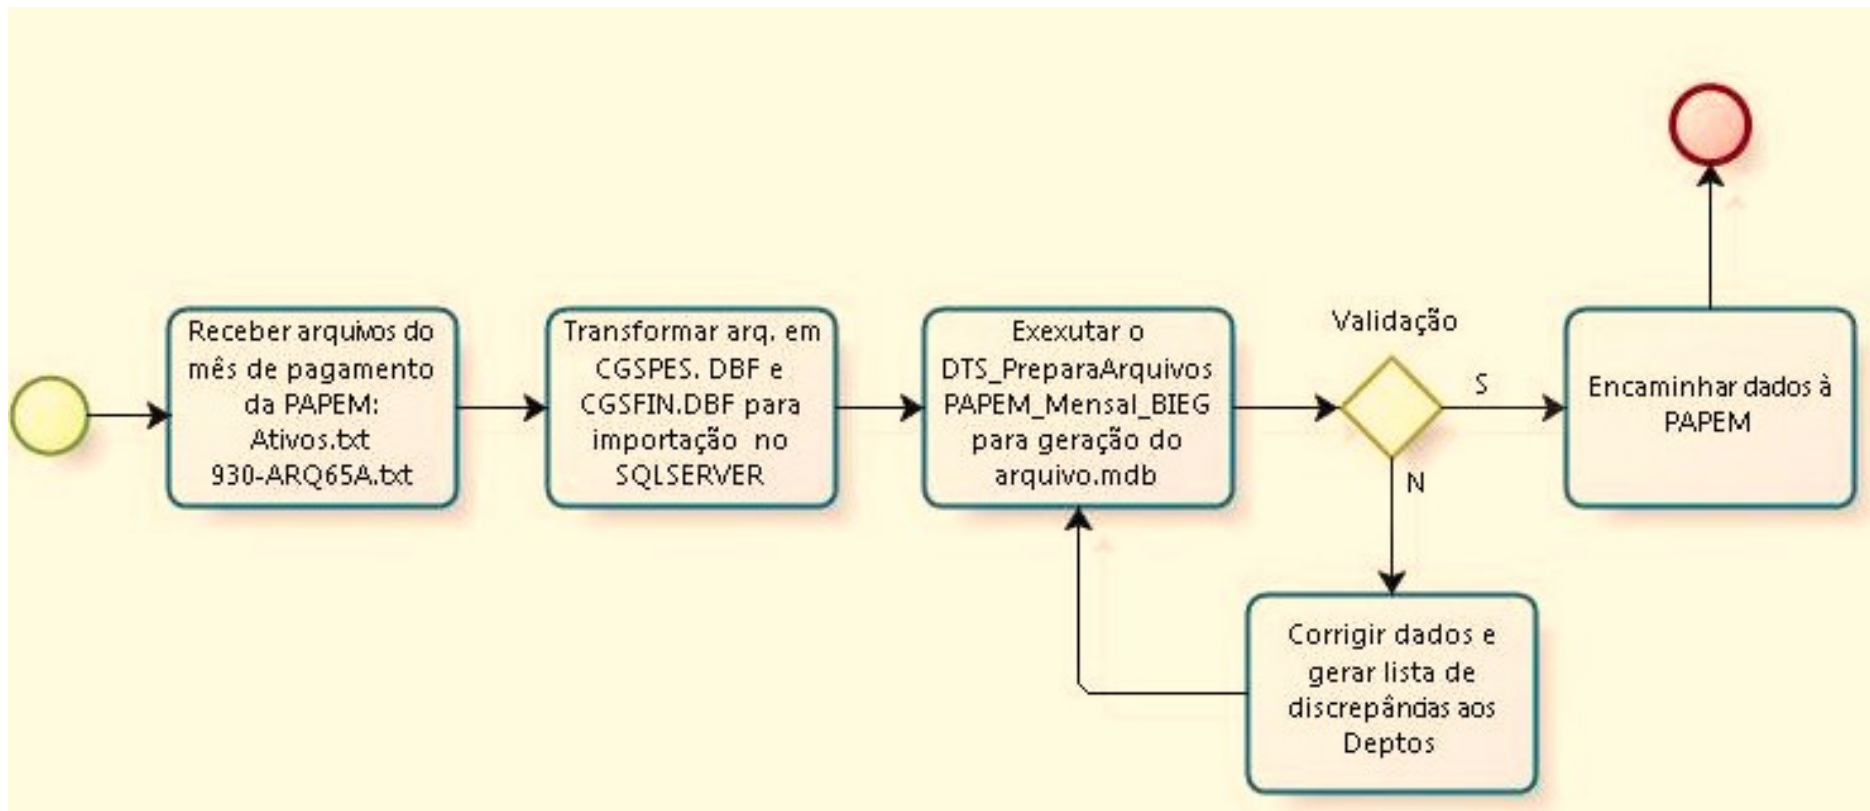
Receber arquivos do mês de pagamento da PAPEM: Ativos.txt 930-ARQ65A.txt

Transformar arq. em CGSPES. DBF e CGSFIN.DBF para importação no SQLSERVER

Exexutar o DTS_PreparaArquivos PAPEM_Mensal_BIEG para geração do arquivo.mdb

Validação

S

N

Encaminhar dados à PAPEM

Corrigir dados e gerar lista de discrepâncias aos Deptos